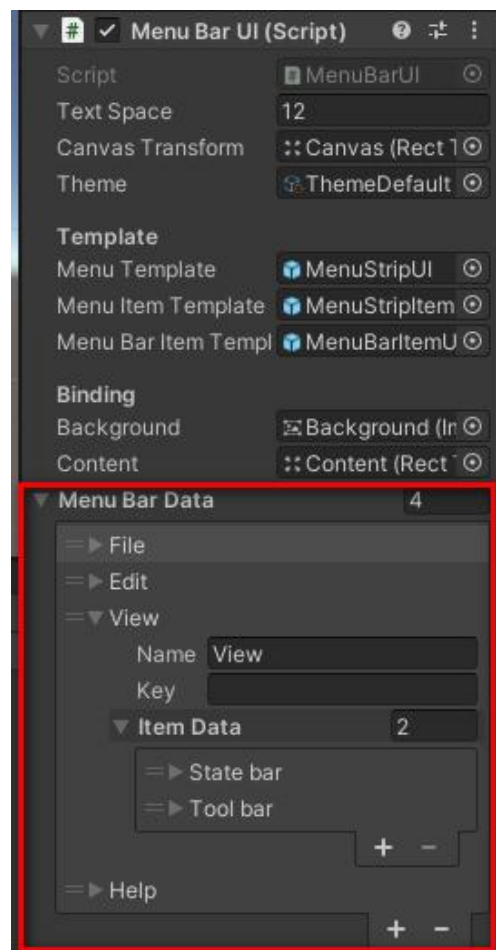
Menu Bar UI (Script)

| | |
|---|---|
| Script | MenuBarUI |
| Text Space | 12 |
| Canvas Transform | Canvas (Rect T |
| Theme | ThemeDefault |

Template

| | |
|---|---|
| Menu Template | MenuStripUI |
| Menu Item Template | MenuStripItem |
| Menu Bar Item Templ | MenuBarItemU |

Binding

| | |
|---|---|
| Background | Background (In |
| Content | Content (Rect T |

Menu Bar Data 4

File

Edit

View

Name View

Key

Item Data 2

State bar

Tool bar

+ −

Help

+ −